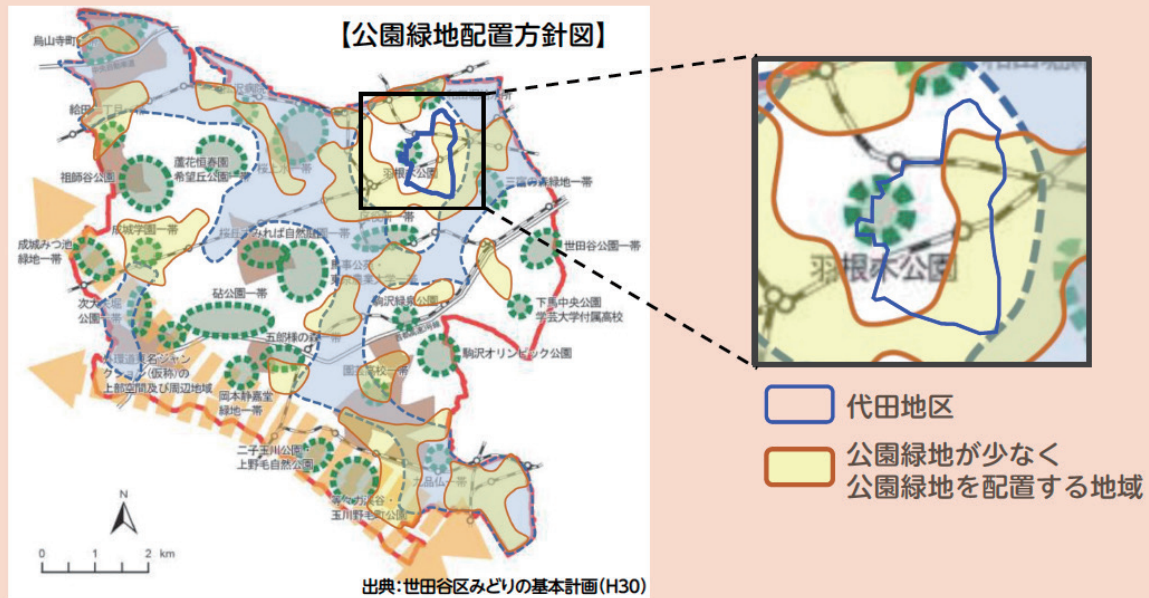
【公園緑地配置方針図】

烏山寺町

給田

祖師谷公園

蘆花恒春園
希望丘公園

成城学園一帯

成城みつ池
緑地一帯

次大夫堀
公園一帯

砧公園一帯

五郎様の森

岡本静嘉堂
緑地一帯

二子玉川公園
上野毛自然公園

等々力渓谷・
玉川野毛町公園

九品仏一帯

駒沢緑泉公園

駒沢オリンピック公園

下馬中央公園
学芸大学付属高校

世田谷公園一帯

三宿寺前緑地一帯

羽根木公園

N

0 1 2 km

出典：世田谷区みどりの基本計画（H30）

羽根木公園

代田地区

公園緑地が少なく
公園緑地を配置する地域